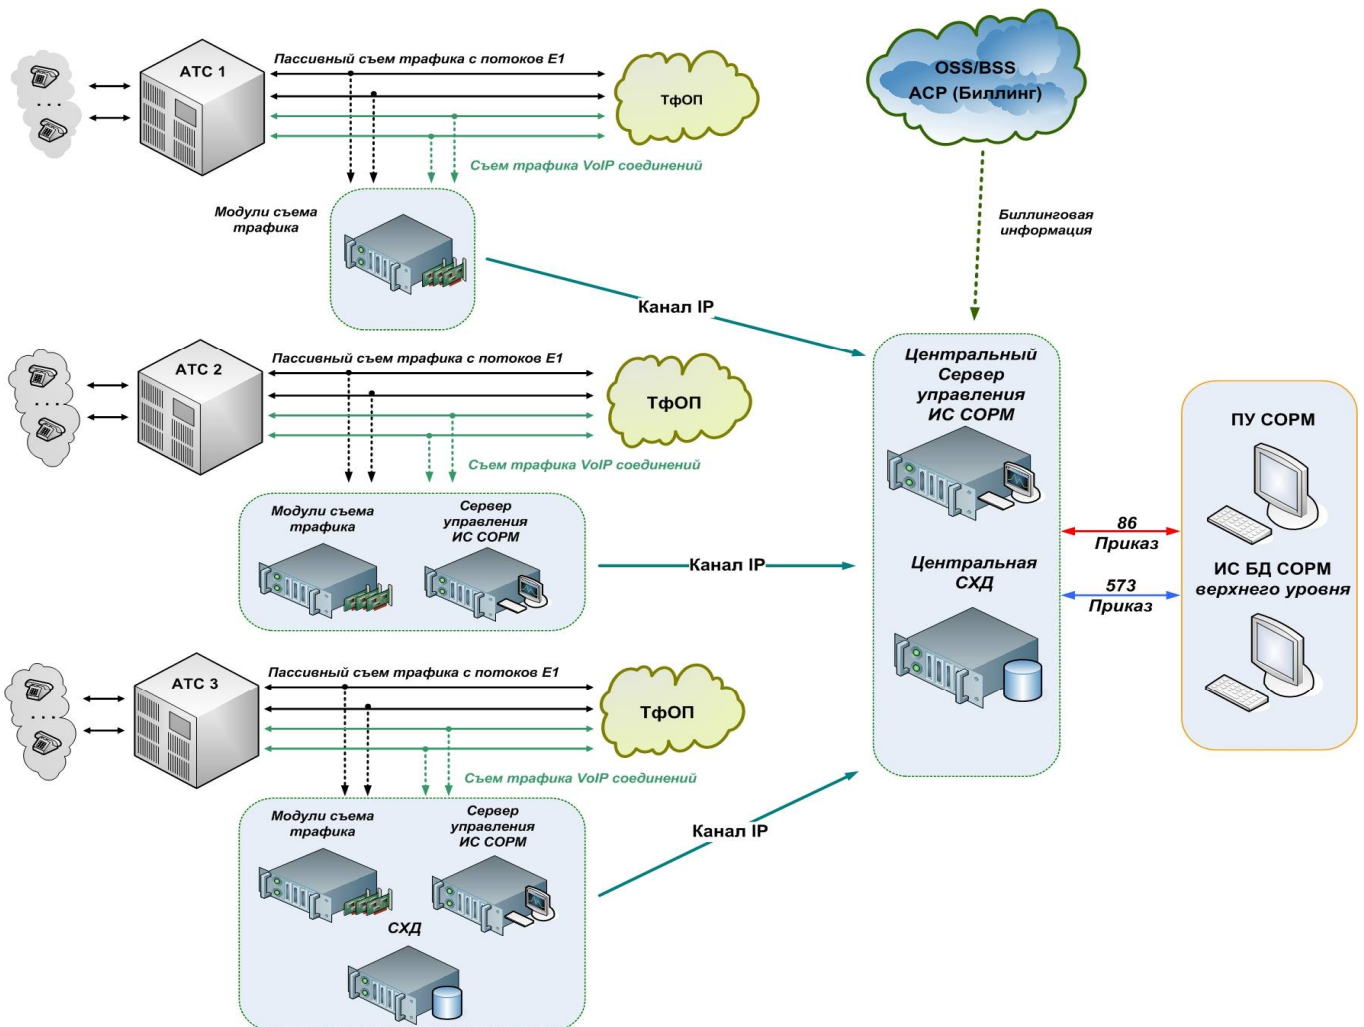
АТС 1

Пассивный съем трафика с потоков Е1

ТфОП

Съем трафика VoIP соединений

Модули съема трафика

Канал IP

OSS/BSS
АСР (Биллинг)

Биллинговая информация

АТС 2

Пассивный съем трафика с потоков Е1

ТфОП

Съем трафика VoIP соединений

Модули съема трафика

Сервер управления ИС СОРМ

Канал IP

Центральный Сервер управления ИС СОРМ

Центральная СХД

ПУ СОРМ

86
Приказ

573
Приказ

ИС БД СОРМ верхнего уровня

АТС 3

Пассивный съем трафика с потоков Е1

ТфОП

Съем трафика VoIP соединений

Модули съема трафика

Сервер управления ИС СОРМ

Канал IP

СХД